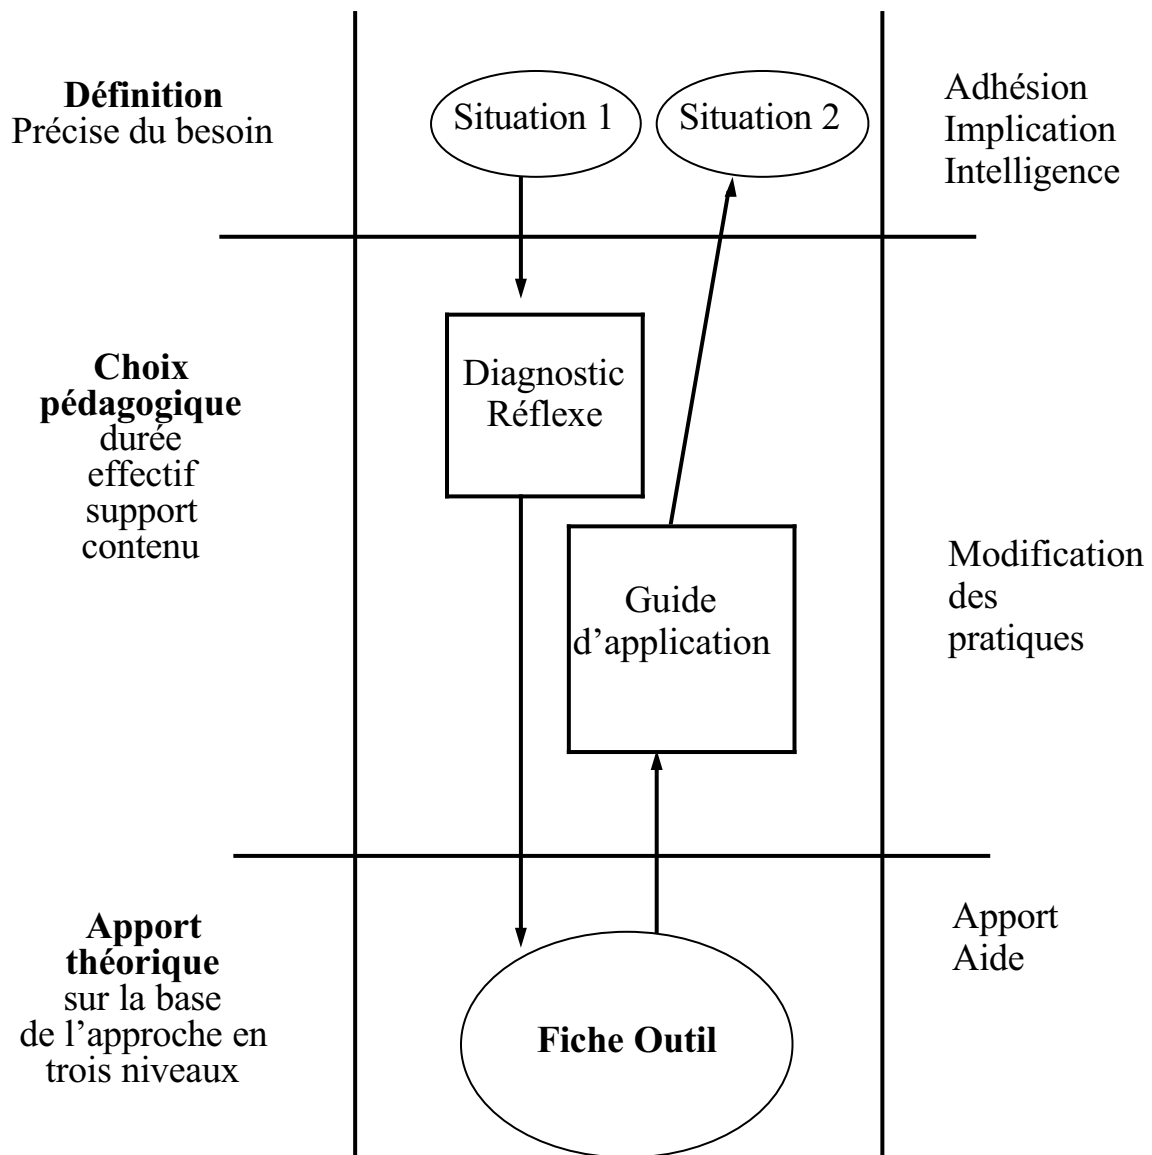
**Définition**
Précise du besoin

Situation 1

Situation 2

Adhésion
Implication
Intelligence

**Choix pédagogique**
durée
effectif
support
contenu

Diagnostic
Réflexe

Guide d'application

Modification des pratiques

**Apport théorique**
sur la base de l'approche en trois niveaux

**Fiche Outil**

Apport
Aide